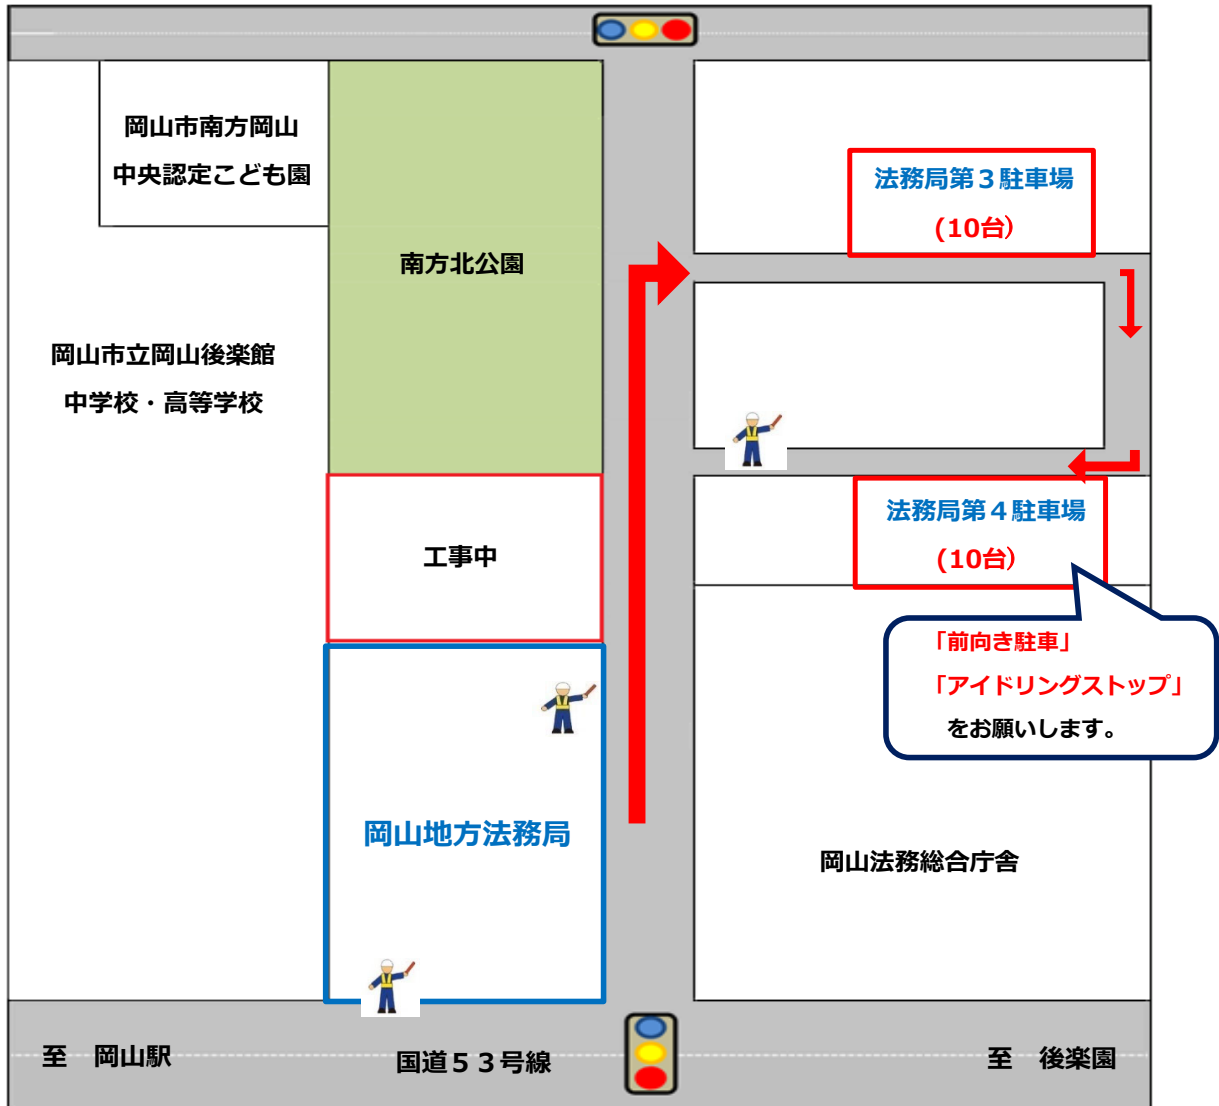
岡山市南方岡山
中央認定こども園

南方北公園

法務局第３駐車場
（10台）

岡山市立岡山後楽館
中学校・高等学校

法務局第４駐車場
（10台）

工事中

「前向き駐車」
「アイドリングストップ」
をお願いします。

岡山地方法務局

岡山法務総合庁舎

至　岡山駅

国道５３号線

至　後楽園